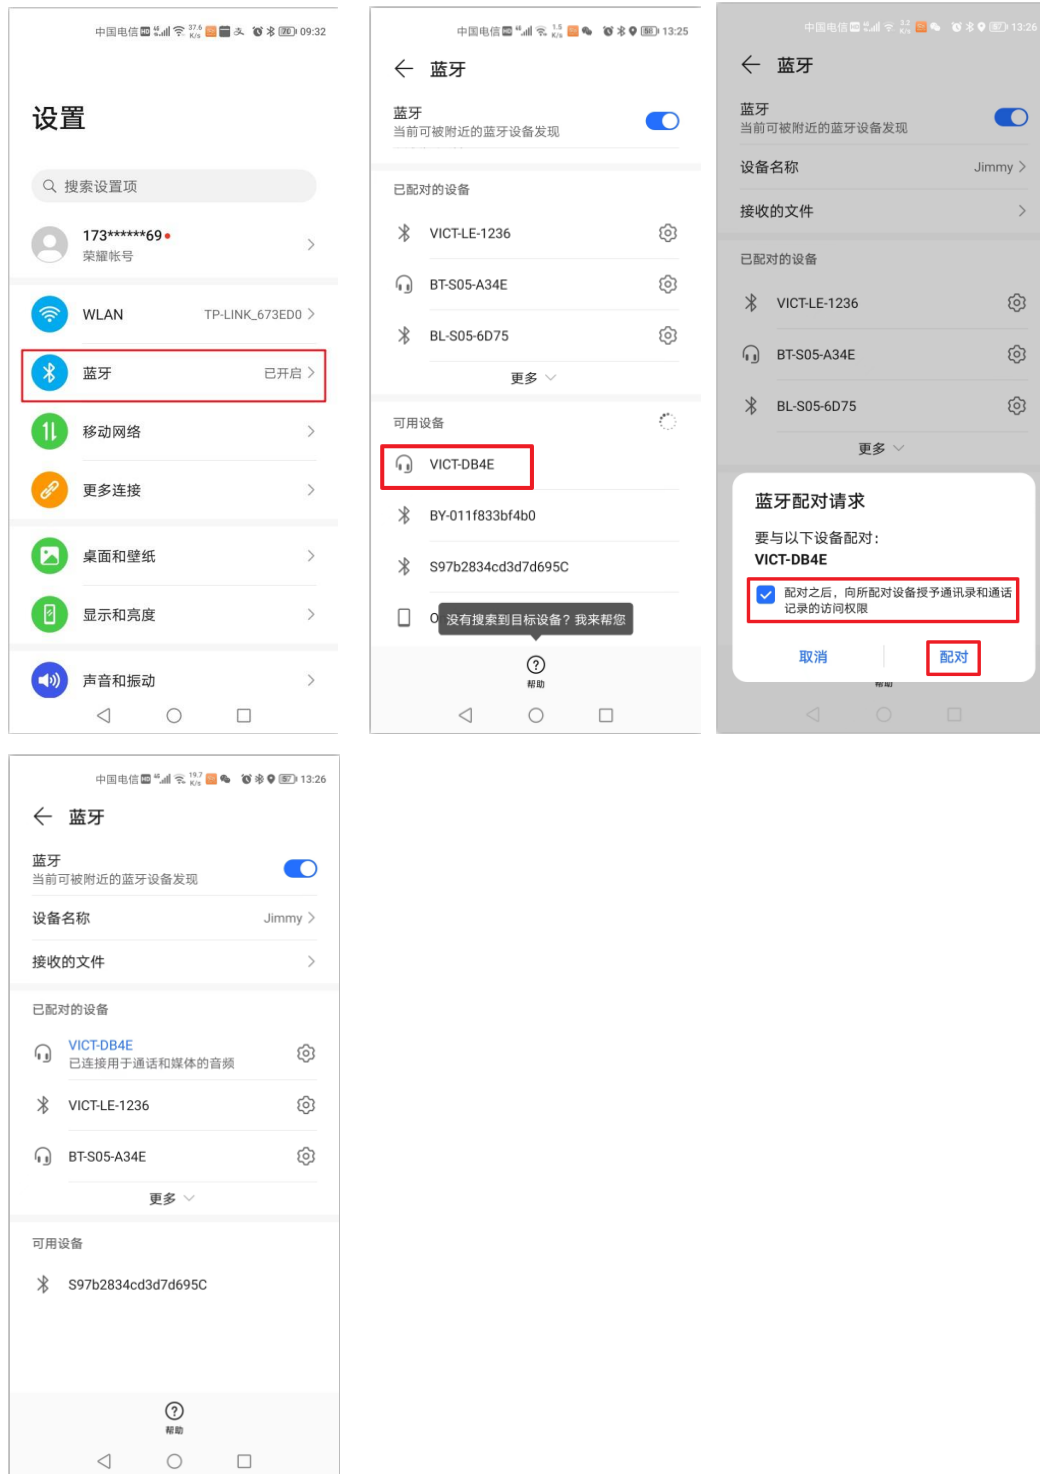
中国电信 09:32

设置

搜索设置项

173******69
荣耀帐号

WLAN TP-LINK_673ED0

蓝牙 已开启

移动网络

更多连接

桌面和壁纸

显示和亮度

声音和振动

中国电信 13:25

蓝牙

蓝牙
当前可被附近的蓝牙设备发现

已配对的设备

VICT-LE-1236

BT-S05-A34E

BL-S05-6D75

更多

可用设备

VICT-DB4E

BY-011f833bf4b0

S97b2834cd3d7d695C

O 没有搜索到目标设备？我来帮您

帮助

中国电信 13:26

蓝牙

蓝牙
当前可被附近的蓝牙设备发现

设备名称 Jimmy

接收的文件

已配对的设备

VICT-LE-1236

BT-S05-A34E

BL-S05-6D75

更多

蓝牙配对请求

要与以下设备配对：
VICT-DB4E

配对之后，向所配对设备授予通讯录和通话记录的访问权限

取消 配对

中国电信 13:26

蓝牙

蓝牙
当前可被附近的蓝牙设备发现

设备名称 Jimmy

接收的文件

已配对的设备

VICT-DB4E
已连接用于通话和媒体的音频

VICT-LE-1236

BT-S05-A34E

更多

可用设备

S97b2834cd3d7d695C

帮助